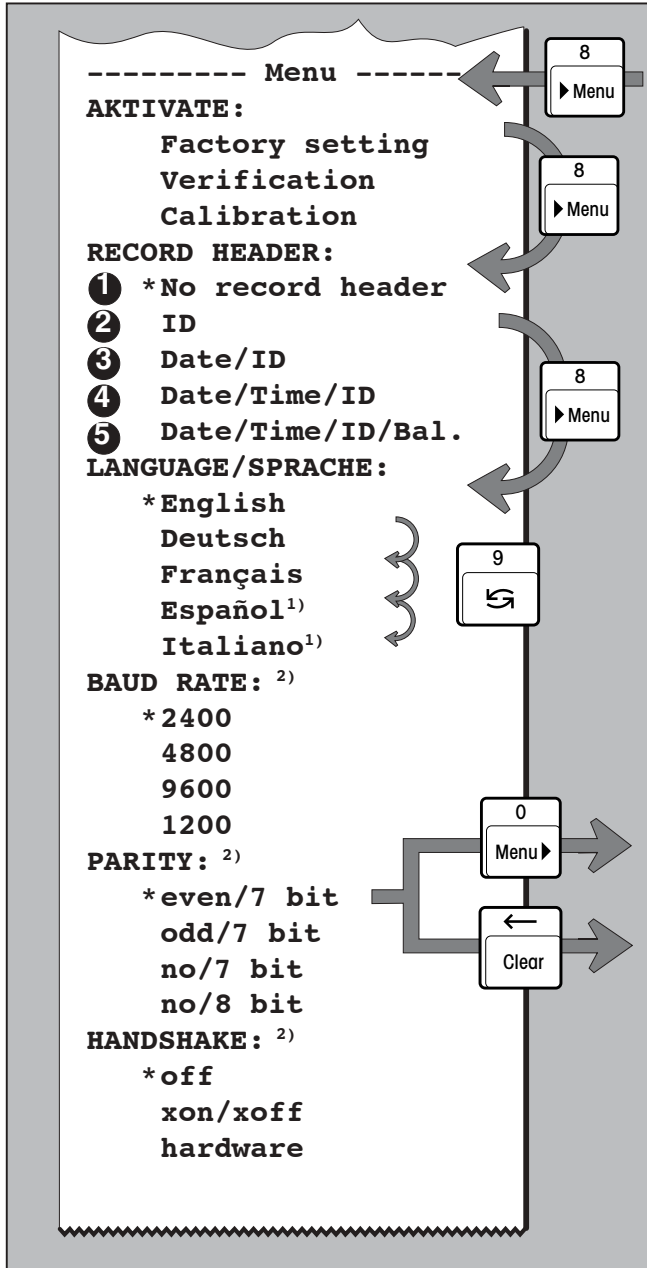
--------- Menu ------
AKTIVATE:
Factory setting
Verification
Calibration
RECORD HEADER:
1 *No record header
2 ID
3 Date/ID
4 Date/Time/ID
5 Date/Time/ID/Bal.
LANGUAGE/SPRACHE:
*English
Deutsch
Français
Español$^{1)}$
Italiano$^{1)}$
BAUD RATE: $^{2)}$
*2400
4800
9600
1200
PARITY: $^{2)}$
*even/7 bit
odd/7 bit
no/7 bit
no/8 bit
HANDSHAKE: $^{2)}$
*off
xon/xoff
hardware

8
Menu
8
Menu
8
Menu
9
0
Menu
←
Clear